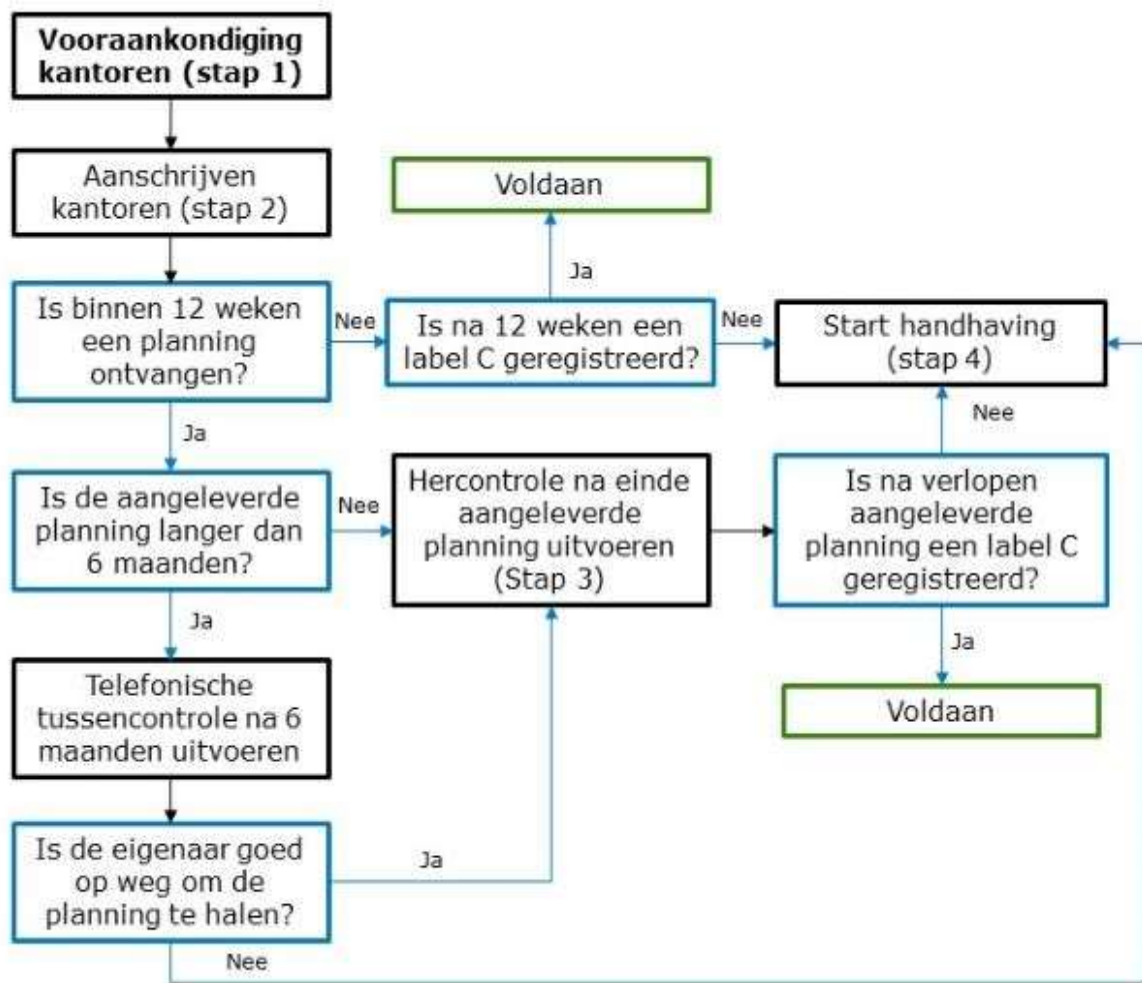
Vooraankondiging kantoren (stap 1)

Aanschrijven kantoren (stap 2)

Voldaan

Ja

Is binnen 12 weken een planning ontvangen?

Nee

Is na 12 weken een label C geregistreerd?

Nee

Start handhaving (stap 4)

Ja

Nee

Is de aangeleverde planning langer dan 6 maanden?

Nee

Hercontrole na einde aangeleverde planning uitvoeren (Stap 3)

Is na verlopen aangeleverde planning een label C geregistreerd?

Ja

Ja

Telefonische tussencontrole na 6 maanden uitvoeren

Voldaan

Is de eigenaar goed op weg om de planning te halen?

Ja

Nee